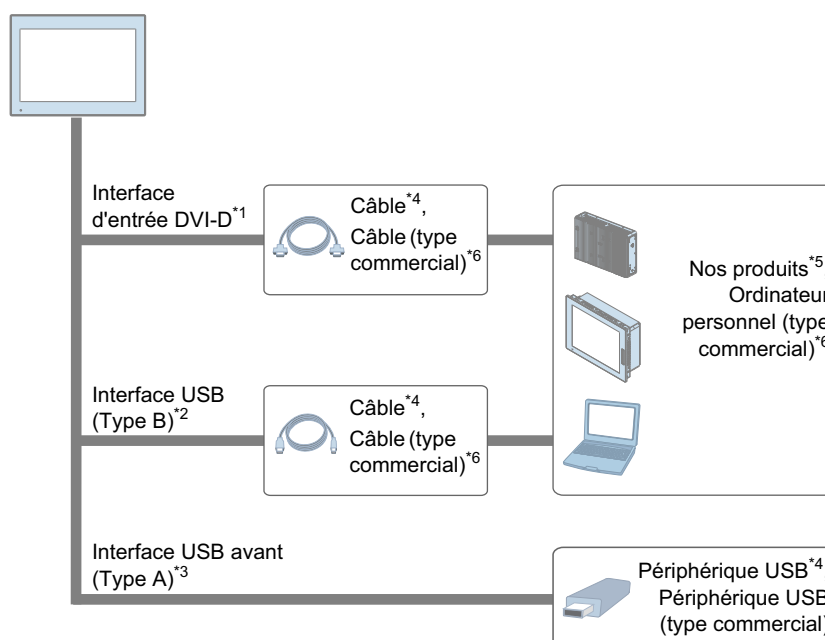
Interface d'entrée DVI-D$^{*1}$

Câble$^{*4}$, Câble (type commercial)$^{*6}$

Nos produits$^{*5}$ Ordinateur personnel (type commercial)$^{*6}$

Interface USB (Type B)$^{*2}$

Câble$^{*4}$, Câble (type commercial)$^{*6}$

Interface USB avant (Type A)$^{*3}$

Périphérique USB$^{*4}$ Périphérique USB (type commercial)